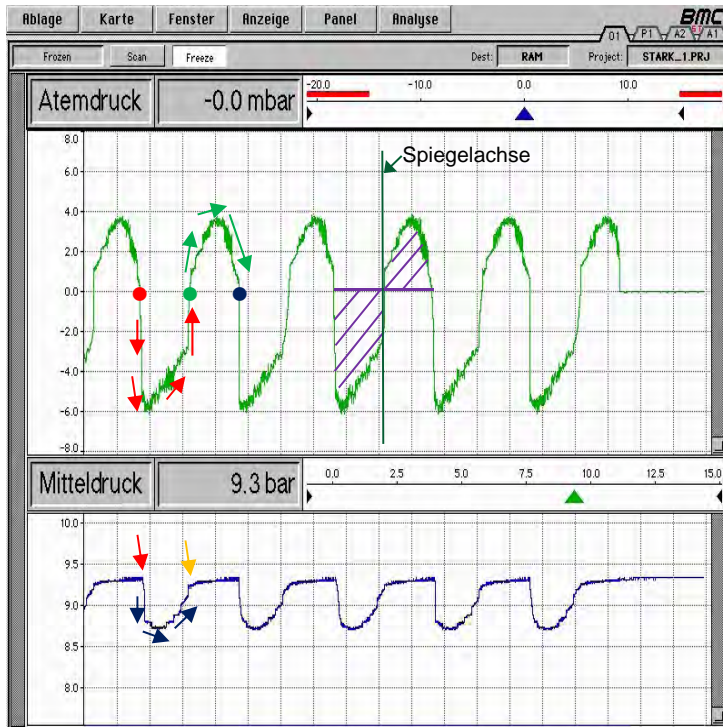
Ablage Karte Fenster Anzeige Panel Analyse

BMC

O1 P1 A2 A1

Frozen Scan Freeze

Dest: RAM Project: STARK_1.PRJ

Atemdruck -0.0 mbar

-20.0 -10.0 0.0 10.0

Spiegelachse

8.0
6.0
4.0
2.0
0.0
-2.0
-4.0
-6.0
-8.0

Mitteldruck 9.3 bar

0.0 2.5 5.0 7.5 10.0 12.5 15.0

10.0
9.5
9.0
8.5
8.0